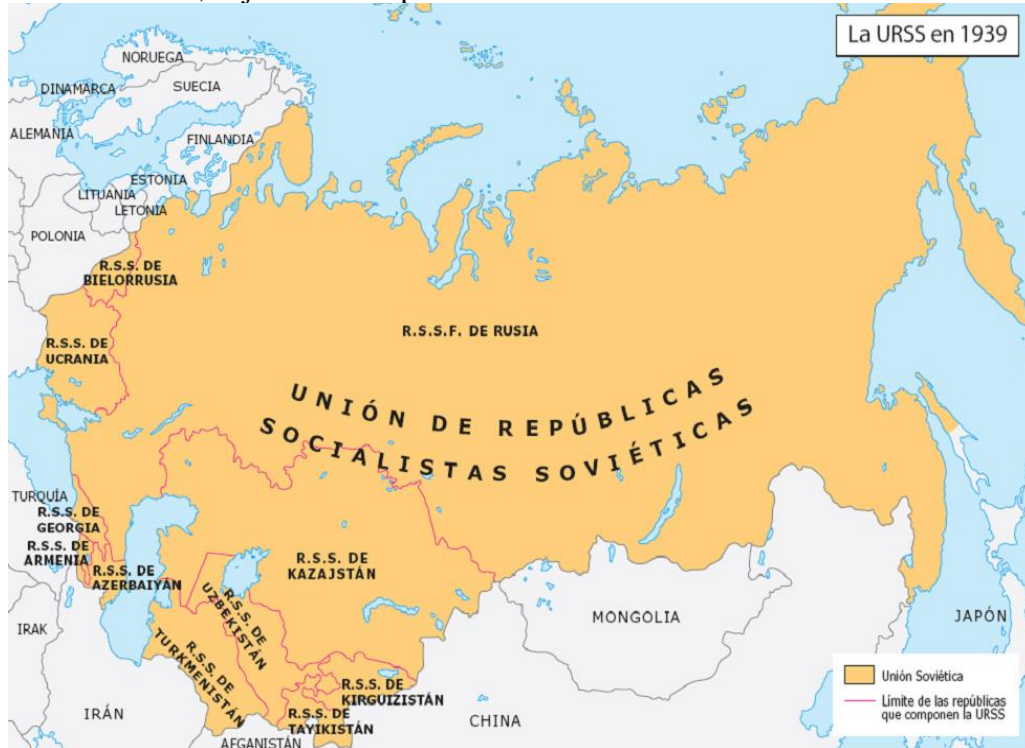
La URSS en 1939

NORUEGA
DINAMARCA
SUECIA
ALEMANIA
FINLANDIA
ESTONIA
LITUANIA
LETONIA
POLONIA
R.S.S. DE BIELORRUSIA
R.S.S.F. DE RUSIA
R.S.S. DE UCRANIA
UNIÓN DE REPÚBLICAS SOCIALISTAS SOVIÉTICAS
TURQUÍA
R.S.S. DE GEORGIA
R.S.S. DE ARMENIA
R.S.S. DE AZERBAIYÁN
R.S.S. DE UZBEKISTÁN
R.S.S. DE KAZAJSTÁN
IRAK
R.S.S. DE TURKMENISTÁN
R.S.S. DE KIRGUIZISTÁN
R.S.S. DE TAYIKISTÁN
IRÁN
AFGANISTÁN
CHINA
MONGOLIA
JAPÓN

Unión Soviética
Límite de las repúblicas que componen la URSS